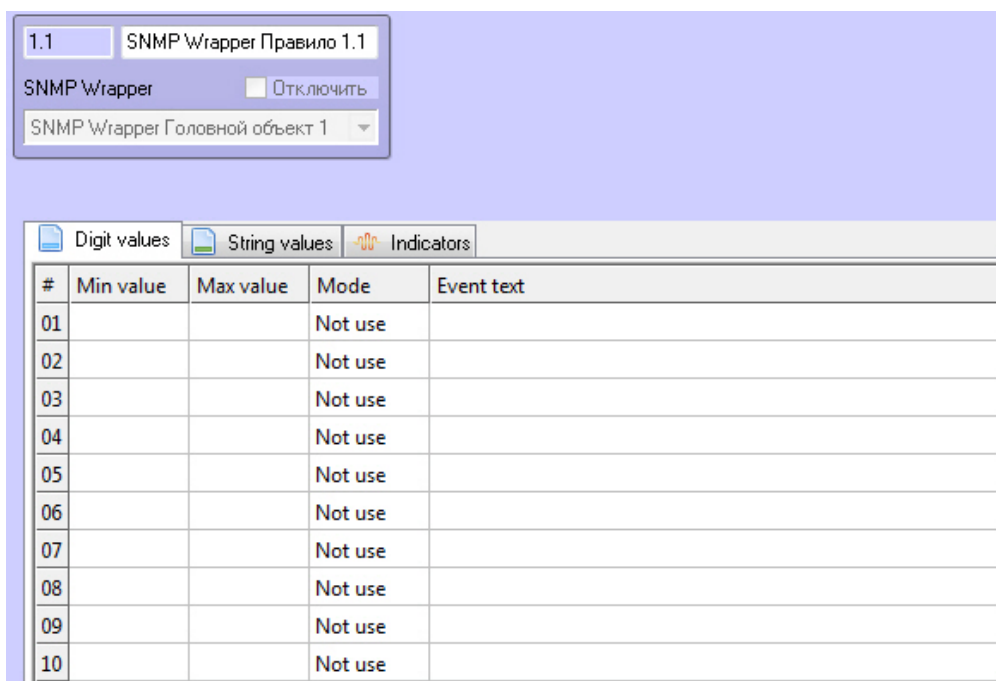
1.1 SNMP Wrapper Правило 1.1

SNMP Wrapper Отключить

SNMP Wrapper Головной объект 1

Digit values String values Indicators

| # | Min value | Max value | Mode | Event text |
|---|---|---|---|---|
| 01 | | | Not use | |
| 02 | | | Not use | |
| 03 | | | Not use | |
| 04 | | | Not use | |
| 05 | | | Not use | |
| 06 | | | Not use | |
| 07 | | | Not use | |
| 08 | | | Not use | |
| 09 | | | Not use | |
| 10 | | | Not use | |